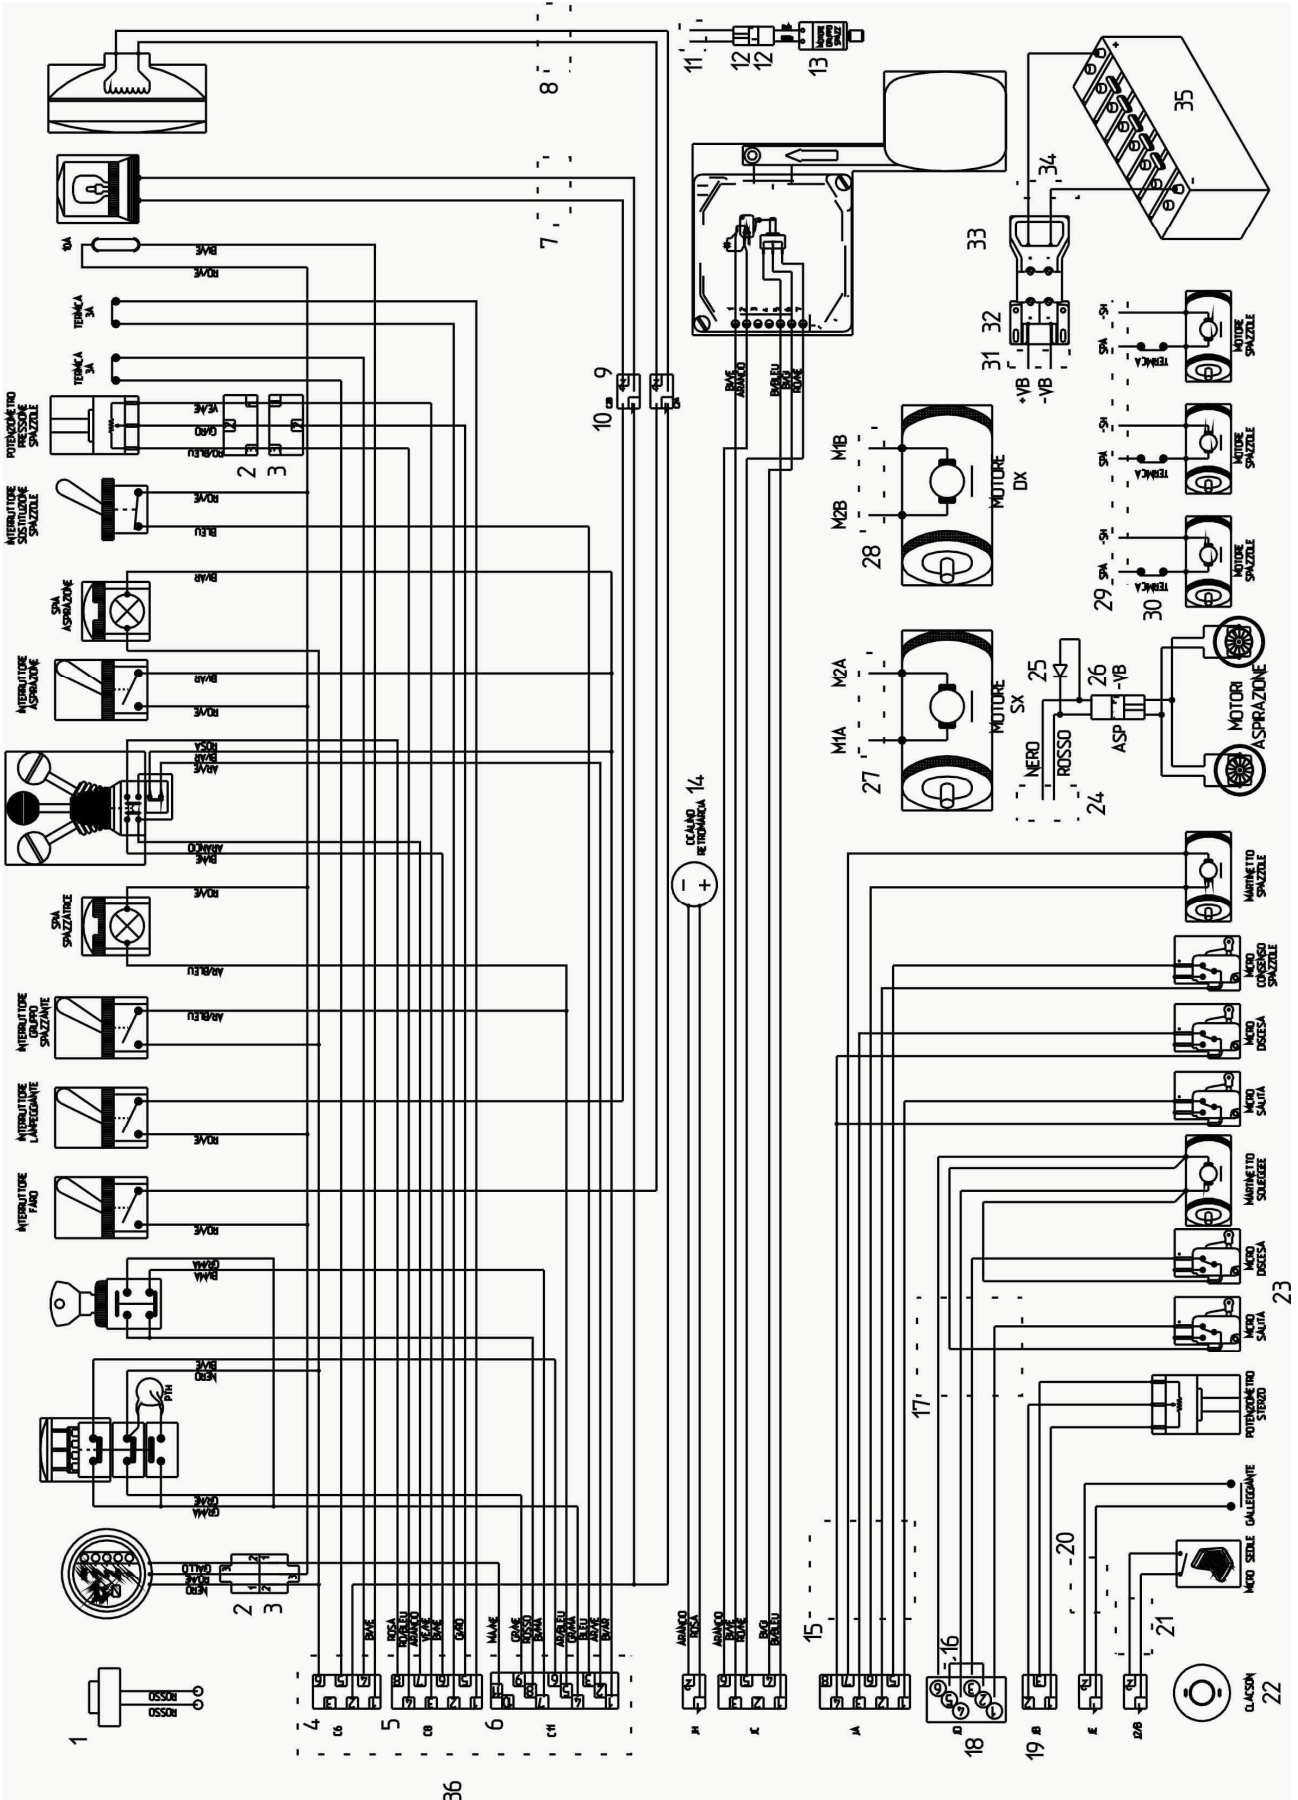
1
ROSSO
ROSSO
2
3
4
5
6
36
NERO
GIALLO
GR/MA
GR/VE
PTH
NERO
BI/VE
GR/MA
BI/MA
INTERRUTTORE FARO
RO/VE
INTERRUTTORE LAMPEGGIANTE
RO/VE
INTERRUTTORE GRUPPO SPAZZANTE
AR/BLEU
SPIA SPAZZATRICE
AR/BLEU
RO/VE
ARANCIO
BI/VE
RO/VE
BI/AR
ROSA
INTERRUTTORE ASPIRAZIONE
RO/VE
BI/AR
SPIA ASPIRAZIONE
BI/AR
INTERRUTTORE SOSTITUZIONE SPAZZOLE
BLEU
RO/VE
POTENZIOMETRO PRESSIONE SPAZZOLE
RO/BLEU
GR/RO
VE/VE
TERMICA 3A
TERMICA 3A
10A
RO/VE
BI/VE
7
8
9
10
11
12
12
13
14
CICALINO RETROMARCIA
BI/VE
ARANCIO
BI/BLEU
BI/GI
RO/VE
C6
C8
C11
BI/VE
ROSA
RO/BLEU
ARANCIO
VE/VE
BI/VE
GR/RO
MA/VE
GR/VE
ROSSO
BI/MA
AR/BLEU
GR/MA
BLEU
AR/VE
BI/AR
J14
ARANCIO
ROSA
J3
ARANCIO
BI/VE
RO/VE
BI/GI
BI/BLEU
J4
15
16
17
18
19
20
21
22
CLACSON
MICRO SEDILE
GALLEGGIANTE
POTENZIOMETRO STERZO
MICRO SALITA
MICRO DISCESA
MARTINETTO SQUEGEE
MICRO SALITA
MICRO DISCESA
MICRO CONSENSO SPAZZOLE
MARTINETTO SPAZZOLE
23
24
NERO
ROSSO
25
26
ASP
-VB
MOTORI ASPIRAZIONE
27
M1A
M2A
MOTORE SX
28
M2B
M1B
MOTORE DX
29
30
SPIA
-SH
TERMICA
MOTORE SPAZZOLE
31
32
+VB
-VB
33
34
35